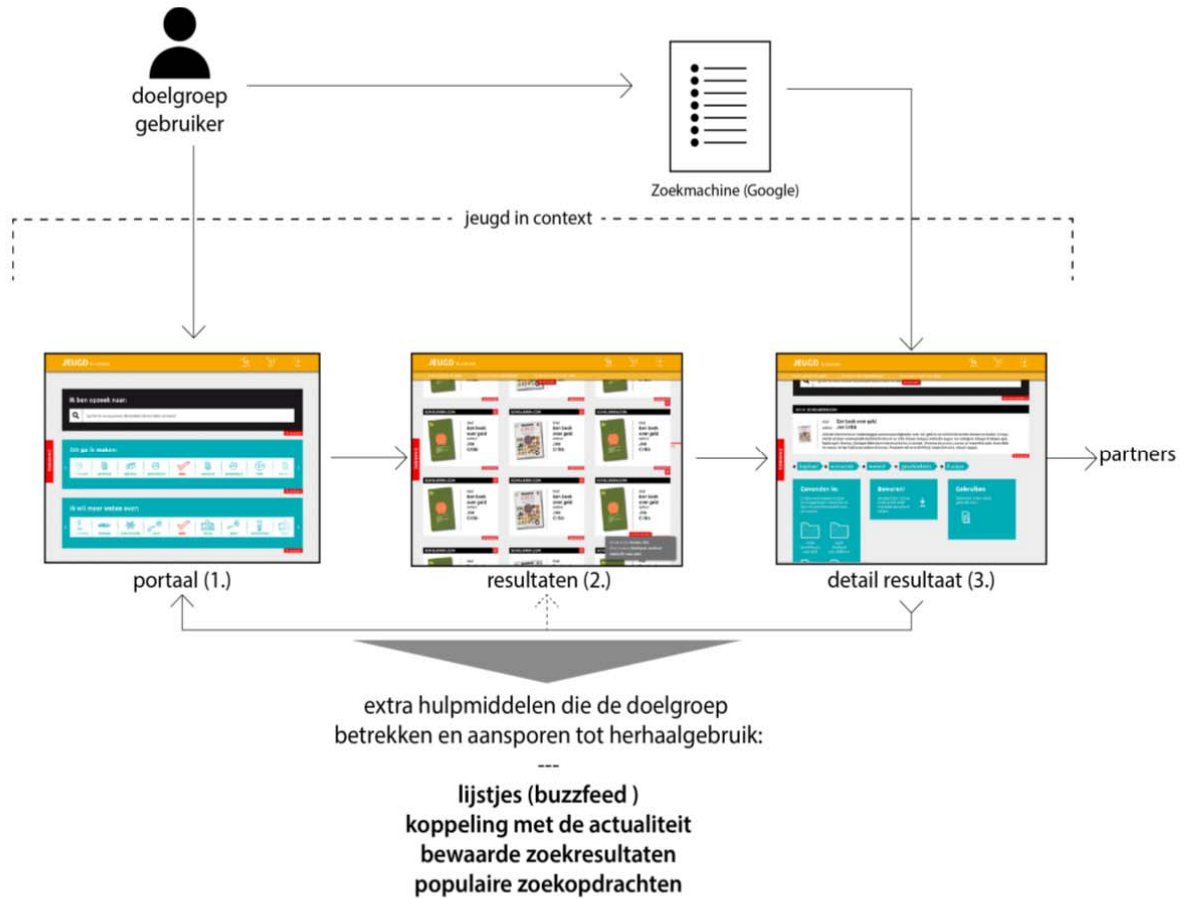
doelgroep
gebruiker

Zoekmachine (Google)

jeugd in context

JEUGD

Ik ben opzoek naar:

Dit ga ik maken:

Ik wil meer weten over:

portaal (1.)

JEUGD

resultaten (2.)

JEUGD

Gevonden in:

Bewaren!

Gebruiken

detail resultaat (3.)

partners

extra hulpmiddelen die de doelgroep
betrekken en aansporen tot herhaalgebruik:

---

lijstjes (buzzfeed )
koppeling met de actualiteit
bewaarde zoekresultaten
populaire zoekopdrachten